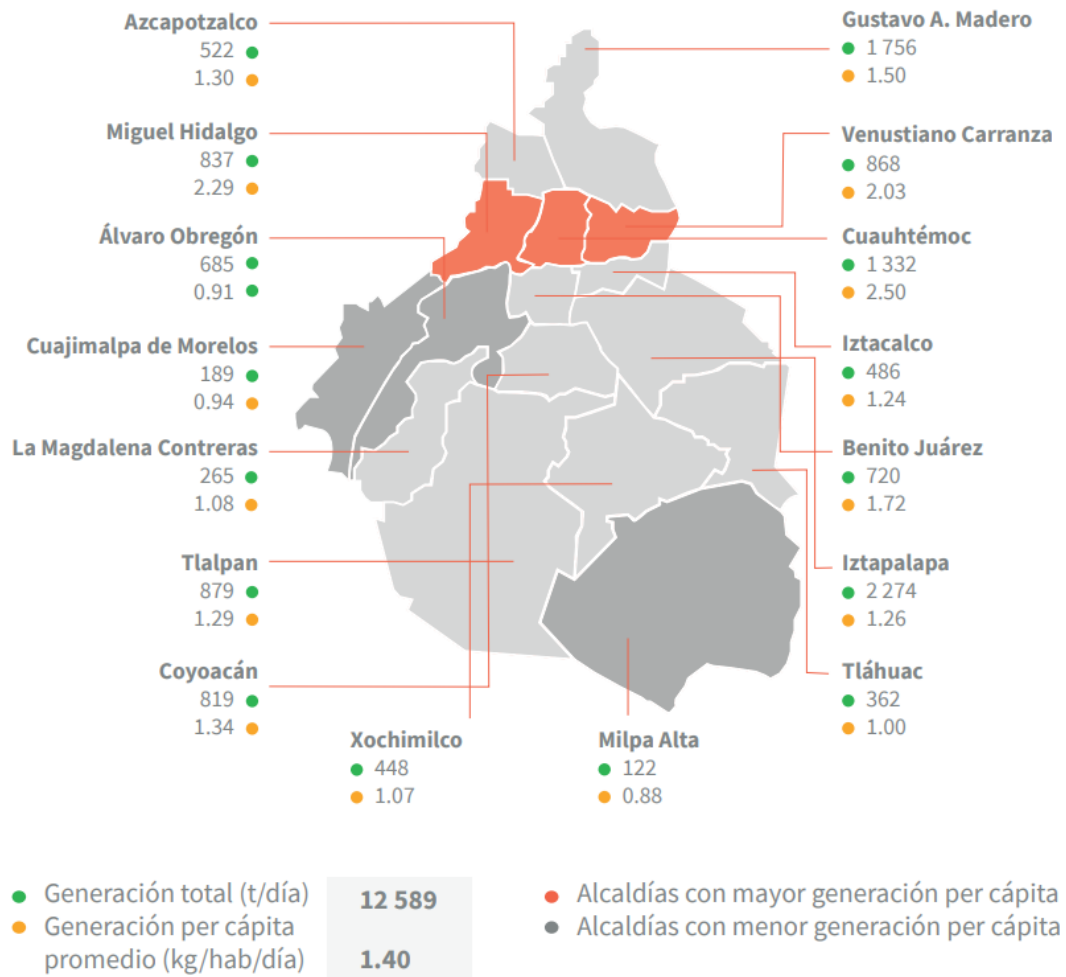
Azcapotzalco
522
1.30

Miguel Hidalgo
837
2.29

Álvaro Obregón
685
0.91

Cuajimalpa de Morelos
189
0.94

La Magdalena Contreras
265
1.08

Tlalpan
879
1.29

Coyoacán
819
1.34

Xochimilco
448
1.07

Milpa Alta
122
0.88

Gustavo A. Madero
1 756
1.50

Venustiano Carranza
868
2.03

Cuauhtémoc
1 332
2.50

Iztacalco
486
1.24

Benito Juárez
720
1.72

Iztapalapa
2 274
1.26

Tláhuac
362
1.00

Generación total (t/día) 12 589
Generación per cápita promedio (kg/hab/día) 1.40

Alcaldías con mayor generación per cápita
Alcaldías con menor generación per cápita